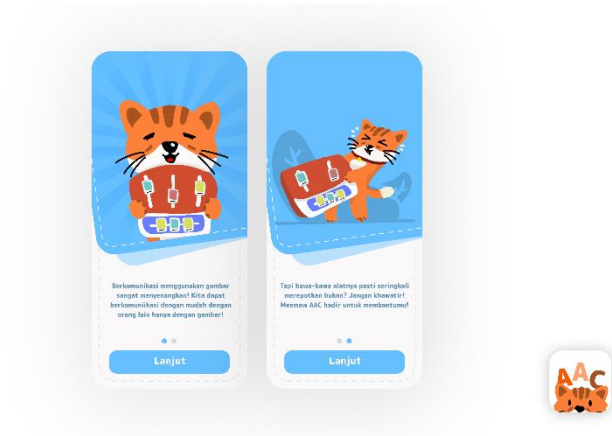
Berkomunikasi menggunakan gambar sanget menyenangkan! Kita dapat berkomunikasi dengan mudah dengan orang lain hanya dengan gambar!

Lanjut

Tapi bawa-bawa alatnya pasti seringkali merepotkan bukan? Jangan khawatir! Meemaw AAC hadir untuk membantumu!

Lanjut

AAC